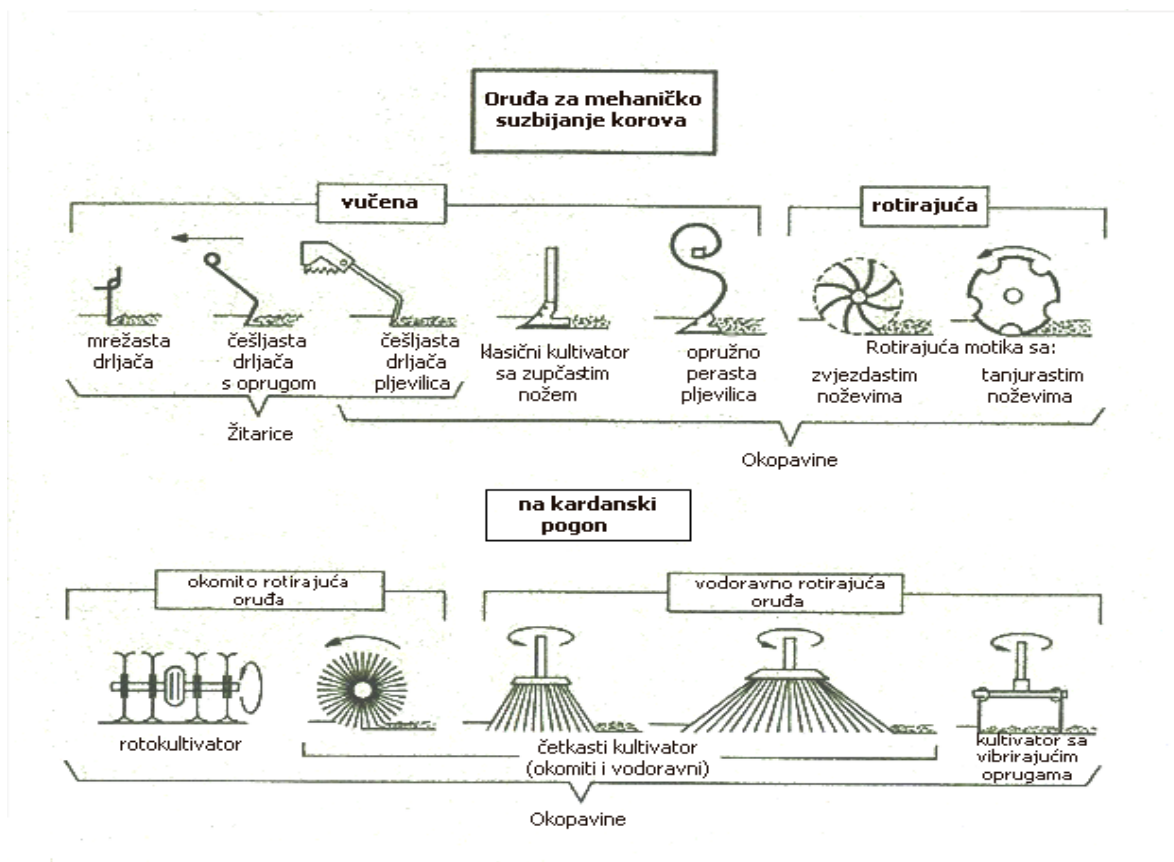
Oruđa za mehaničko suzbijanje korova

vučena

rotirajuća

mrežasta drljača

češljasta drljača s oprugom

češljasta drljača pljevilica

klasični kultivator sa zupčastim nožem

opružno perasta pljevilica

Rotirajuća motika sa:

zvjezdastim noževima

tanjurastim noževima

Žitarice

Okopavine

na kardanski pogon

okomito rotirajuća oruđa

vodoravno rotirajuća oruđa

rotokultivator

četkasti kultivator (okomiti i vodoravni)

kultivator sa vibrirajućim oprugama

Okopavine